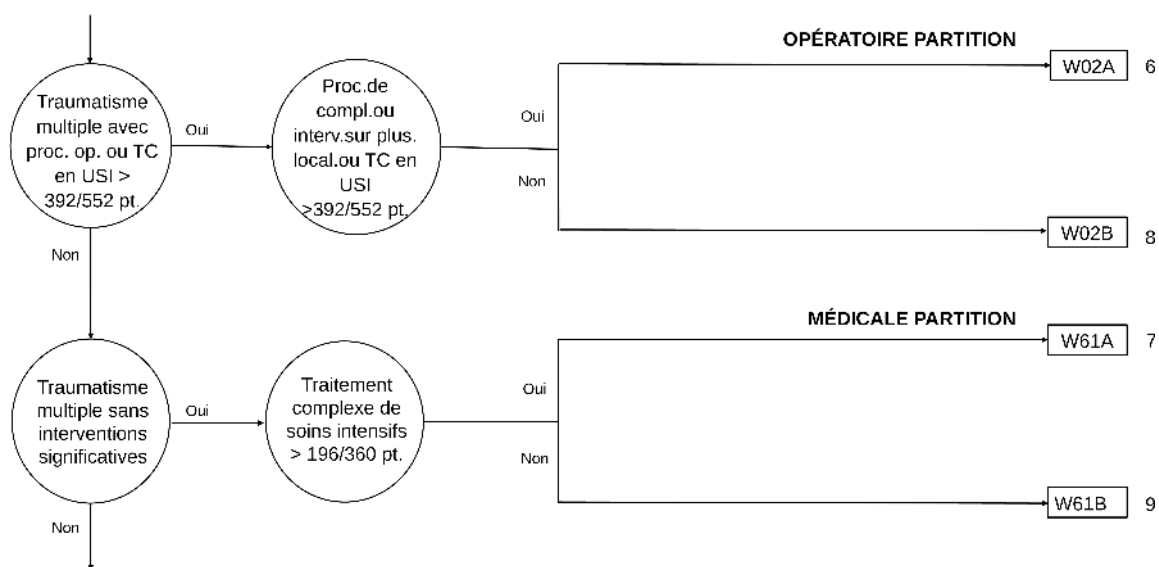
Traumatisme multiple avec proc. op. ou TC en USI > 392/552 pt.

Oui

Proc.de compl.ou interv.sur plus. local.ou TC en USI >392/552 pt.

OPÉRATOIRE PARTITION

Oui

Non

W02A 6

W02B 8

Non

Traumatisme multiple sans interventions significatives

Oui

Traitement complexe de soins intensifs > 196/360 pt.

MÉDICALE PARTITION

Oui

Non

W61A 7

W61B 9

Non